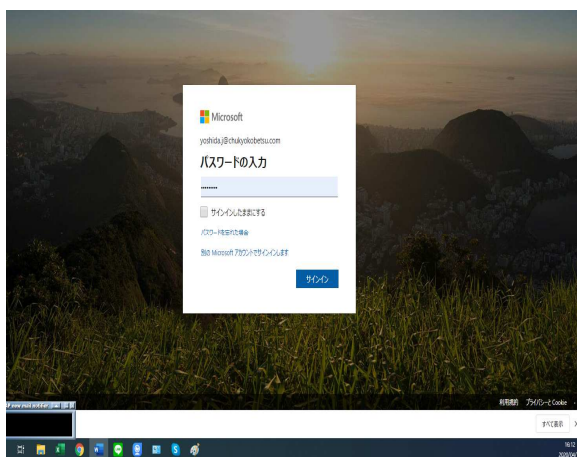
Microsoft

yoshida.j@chukyokobetsu.com

パスワードの入力

••••••••

サインインしたままにする

パスワードを忘れた場合

別の Microsoft アカウントでサインインします

サインイン

利用規約 プライバシーと Cookie

すべて表示

16:12
2020/04/